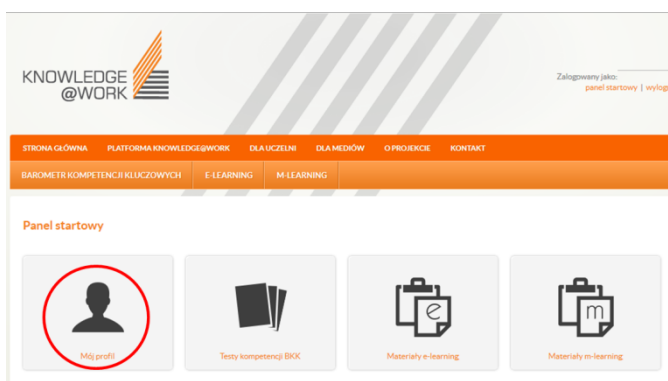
KNOWLEDGE
@WORK

Zalogowany jako:
panel startowy | wylog

STRONA GŁÓWNA PLATFORMA KNOWLEDGE@WORK DLA UCZELNI DLA MEDIÓW O PROJEKCIE KONTAKT

BAROMETR KOMPETENCJI KLUCZOWYCH E-LEARNING M-LEARNING

Panel startowy

Mój profil

Testy kompetencji BKK

e

Materiały e-learning

m

Materiały m-learning